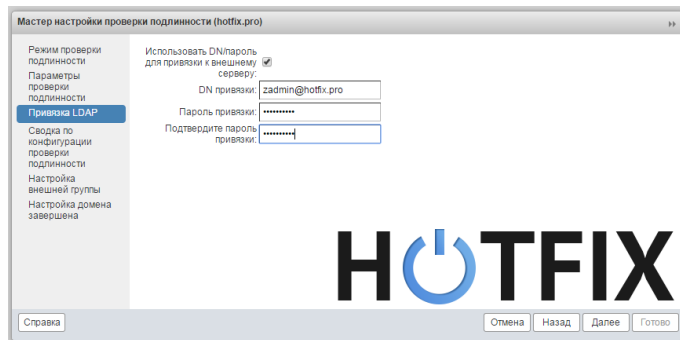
Мастер настройки проверки подлинности (hotfix.pro)

Режим проверки подлинности
Параметры проверки подлинности
Привязка LDAP
Сводка по конфигурации проверки подлинности
Настройка внешней группы
Настройка домена завершена

Использовать DN/пароль для привязки к внешнему серверу:
DN привязки: zadmin@hotfix.pro
Пароль привязки: ••••••••••
Подтвердите пароль привязки: ••••••••••

HOTFIX

Справка
Отмена
Назад
Далее
Готово